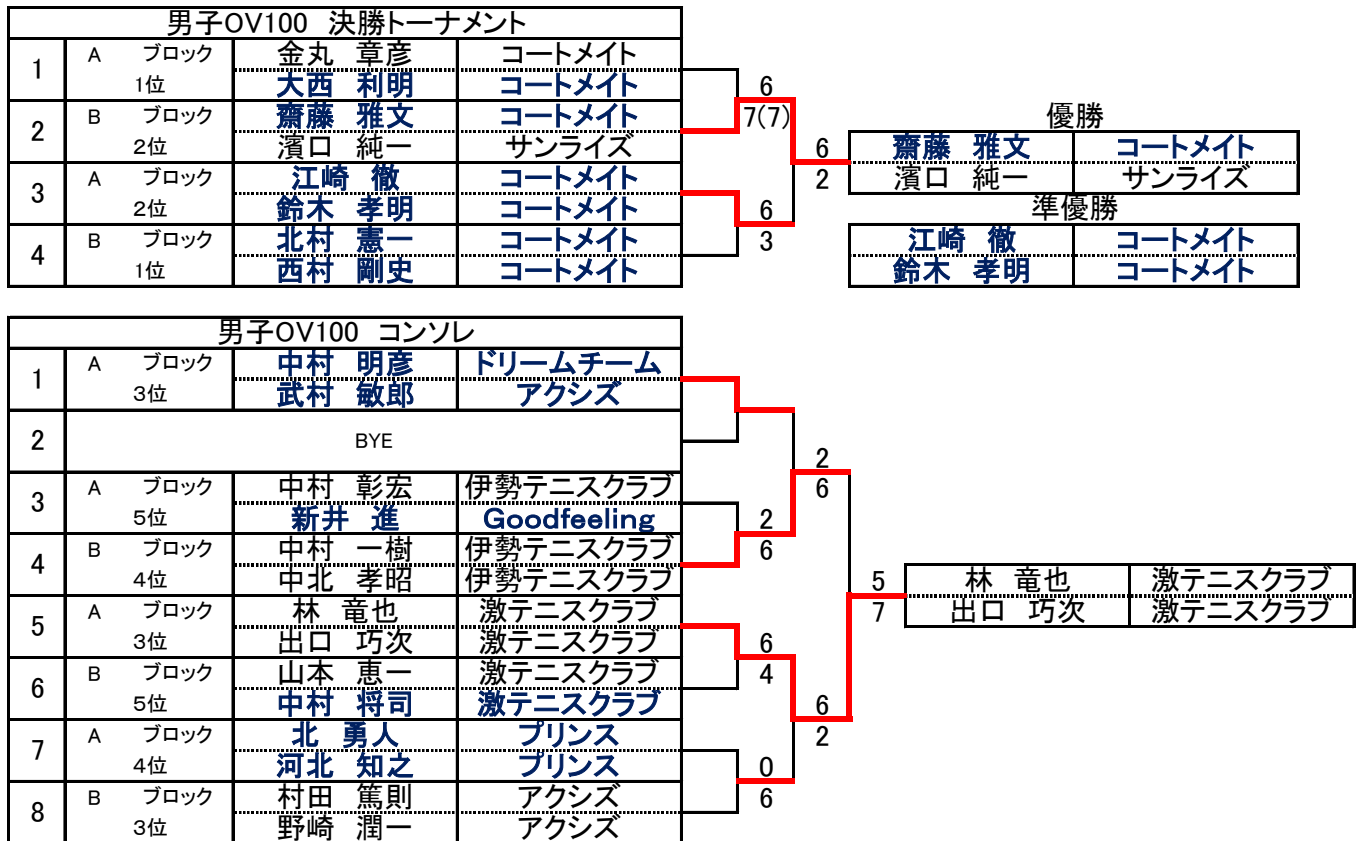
男子OV100　決勝トーナメント

| | | | | |
|---|---|---|---|---|
| 1 | A　ブロック 1位 | 金丸　章彦 | コートメイト |
| | | 大西　利明 | コートメイト |
| 2 | B　ブロック 2位 | 齋藤　雅文 | コートメイト |
| | | 濱口　純一 | サンライズ |
| 3 | A　ブロック 2位 | 江崎　徹 | コートメイト |
| | | 鈴木　孝明 | コートメイト |
| 4 | B　ブロック 1位 | 北村　憲一 | コートメイト |
| | | 西村　剛史 | コートメイト |

6
7(7)
6
3
6
2

優勝

| | |
|---|---|
| 齋藤　雅文 | コートメイト |
| 濱口　純一 | サンライズ |

準優勝

| | |
|---|---|
| 江崎　徹 | コートメイト |
| 鈴木　孝明 | コートメイト |

男子OV100　コンソレ

| | | | |
|---|---|---|---|
| 1 | A　ブロック 3位 | 中村　明彦 | ドリームチーム |
| | | 武村　敏郎 | アクシズ |
| 2 | BYE | | |
| 3 | A　ブロック 5位 | 中村　彰宏 | 伊勢テニスクラブ |
| | | 新井　進 | Goodfeeling |
| 4 | B　ブロック 4位 | 中村　一樹 | 伊勢テニスクラブ |
| | | 中北　孝昭 | 伊勢テニスクラブ |
| 5 | A　ブロック 3位 | 林　竜也 | 激テニスクラブ |
| | | 出口　巧次 | 激テニスクラブ |
| 6 | B　ブロック 5位 | 山本　恵一 | 激テニスクラブ |
| | | 中村　将司 | 激テニスクラブ |
| 7 | A　ブロック 4位 | 北　勇人 | プリンス |
| | | 河北　知之 | プリンス |
| 8 | B　ブロック 3位 | 村田　篤則 | アクシズ |
| | | 野崎　潤一 | アクシズ |

2
6
2
6
6
4
6
2
0
6
5
7

| | |
|---|---|
| 林　竜也 | 激テニスクラブ |
| 出口　巧次 | 激テニスクラブ |